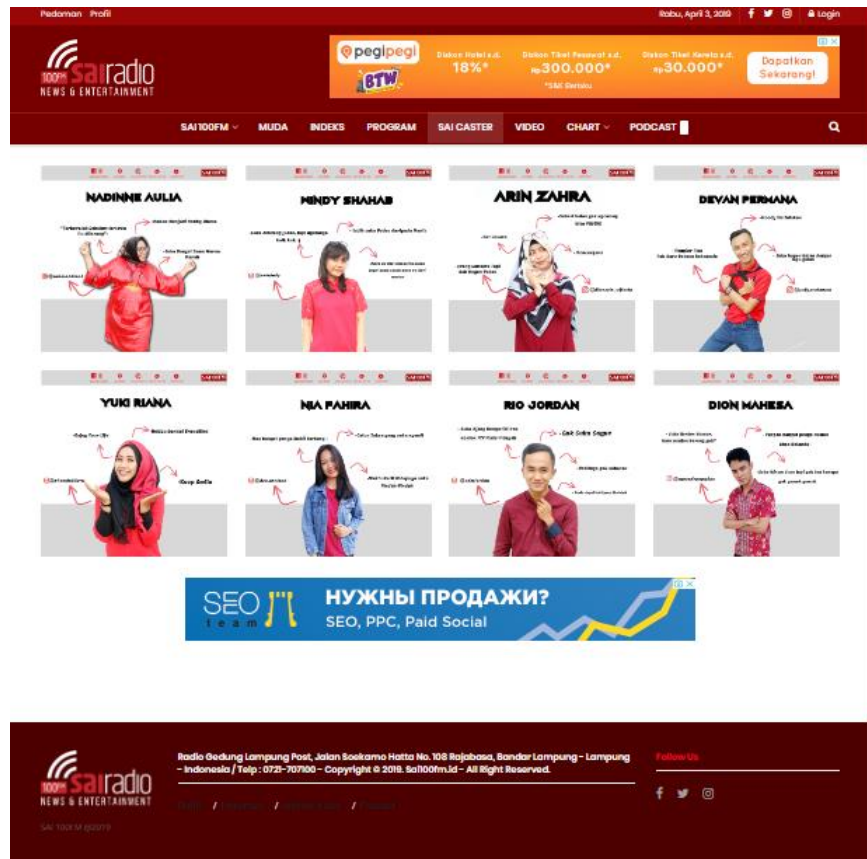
Pedoman Profil

Rabu, April 3, 2019 Login

100FM sai radio NEWS & ENTERTAINMENT

pegipegi BTW Diskon Hotel s.d. 18%* Diskon Tiket Pesawat s.d. Rp300.000* Diskon Tiket Kereta s.d. Rp30.000* *S&K Berlaku Dapatkan Sekarang!

SAI 100FM MUDA INDEKS PROGRAM SAI CASTER VIDEO CHART PODCAST

NADINNE AULIA

MINDY SHAHAB

ARIN ZAHRA

DEVAN PERMANA

YUKI RIANA

NIA FAHIRA

RIO JORDAN

DION MAHESA

SEO team НУЖНЫ ПРОДАЖИ? SEO, PPC, Paid Social

100FM sai radio NEWS & ENTERTAINMENT

Radio Gedung Lampung Post, Jalan Soekarno Hatta No. 108 Rajabasa, Bandar Lampung – Lampung – Indonesia / Telp : 0721-707100 – Copyright © 2019. Sai100fm.id – All Right Reserved.

Follow Us

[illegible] / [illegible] / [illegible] / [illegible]

SAI 100 FM ©2019